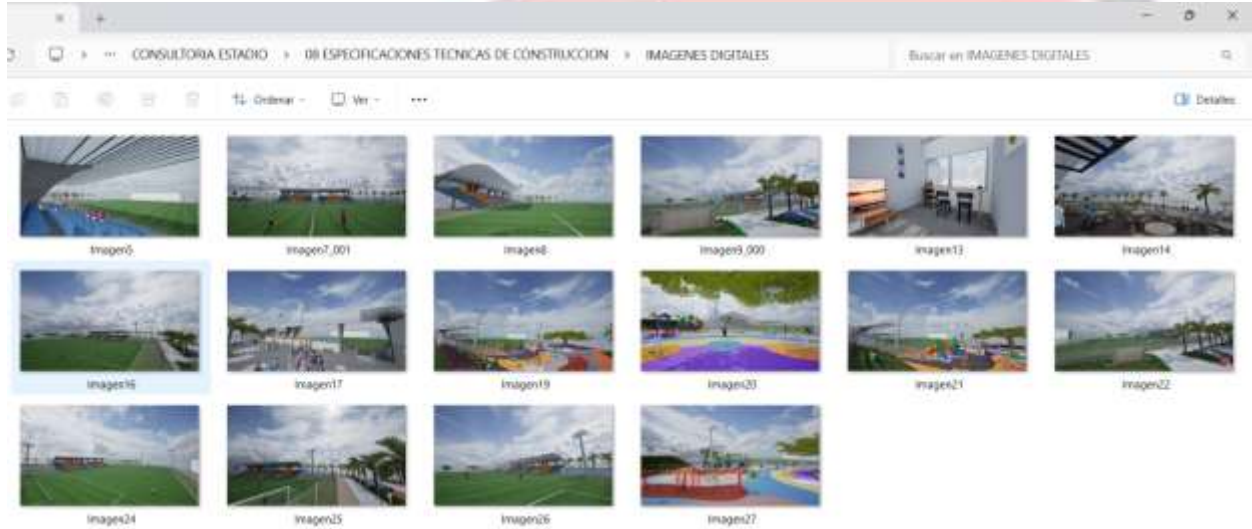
CONSULTORIA ESTADIO > 08 ESPECIFICACIONES TECNICAS DE CONSTRUCCION > IMAGENES DIGITALES

Buscar en IMAGENES DIGITALES

Ordenar Ver ···

Detalles

Imagen5 Imagen7_001 Imagen8 Imagen9_000 Imagen13 Imagen14

Imagen16 Imagen17 Imagen19 Imagen20 Imagen21 Imagen22

Imagen24 Imagen25 Imagen26 Imagen27